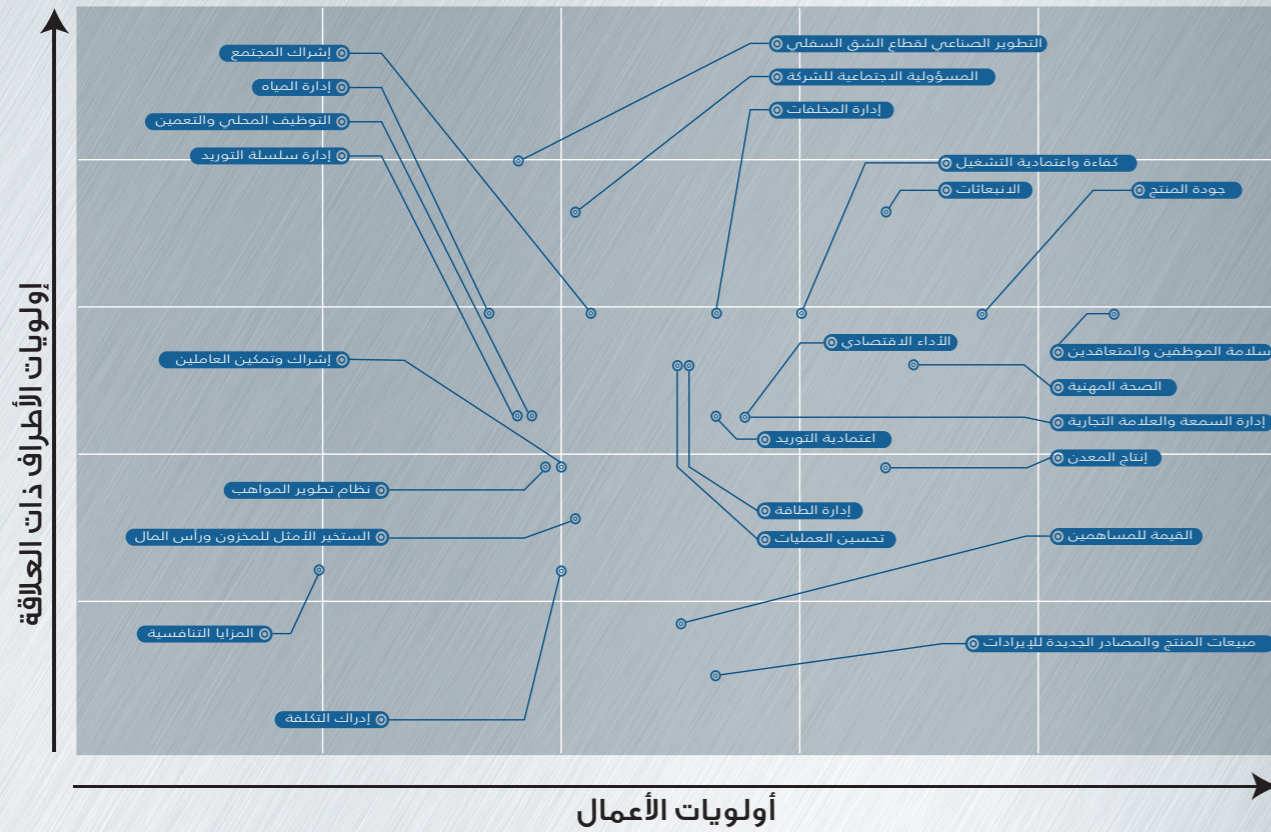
أولويات الأطراف ذات العلاقة

إشراك المجتمع
إدارة المياه
التوظيف المحلي والتعمين
إدارة سلسلة التوريد
التطوير الصناعي لقطاع الشق السفلي
المسؤولية الاجتماعية للشركة
إدارة المخلفات
كفاءة واعتمادية التشغيل
الانبعاثات
جودة المنتج
سلامة الموظفين والمتقاعدين
الأداء الاقتصادي
الصحة المهنية
إدارة السمعة والعلامة التجارية
إشراك وتمكين العاملين
اعتمادية التوريد
إنتاج المعدن
نظام تطوير المواهب
إدارة الطاقة
التسخير الأمثل للمخزون ورأس المال
تحسين العمليات
القيمة للمساهمين
المزايا التنافسية
مبيعات المنتج والمصادر الجديدة للإيرادات
إدراك التكلفة

أولويات الأعمال